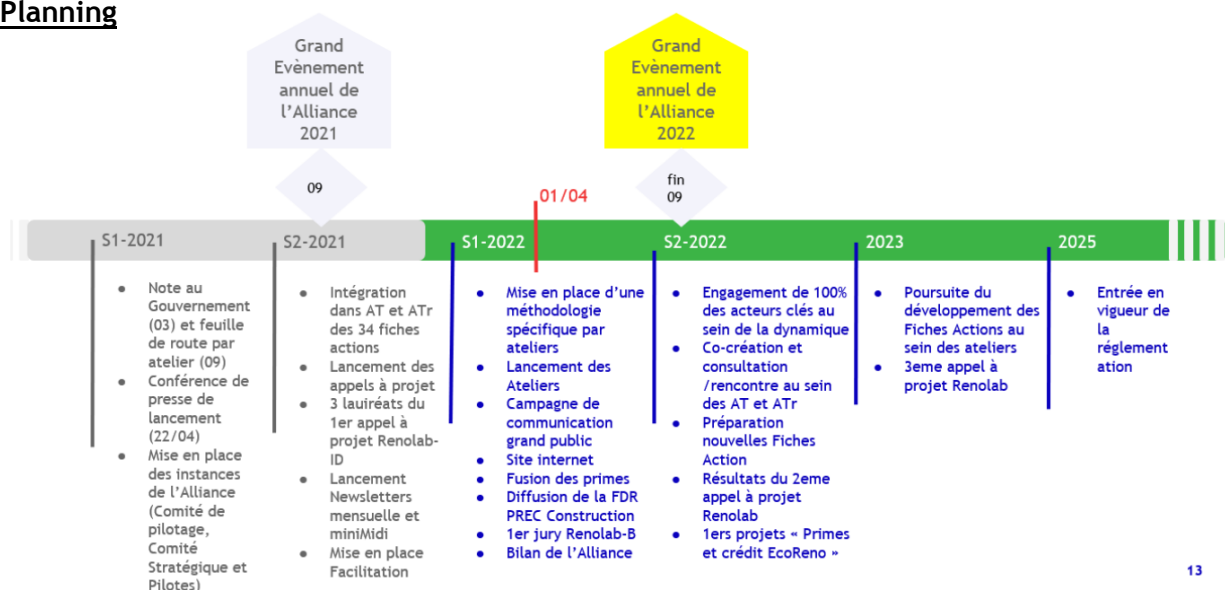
Planning

Grand Evènement annuel de l'Alliance 2021

09

Grand Evènement annuel de l'Alliance 2022

fin 09

01/04

S1-2021

S2-2021

S1-2022

S2-2022

2023

2025

- Note au Gouvernement (03) et feuille de route par atelier (09)
- Conférence de presse de lancement (22/04)
- Mise en place des instances de l'Alliance (Comité de pilotage, Comité Stratégique et Pilotes)

- Intégration dans AT et ATr des 34 fiches actions
- Lancement des appels à projet
- 3 lauiréats du 1er appel à projet Renolab-ID
- Lancement Newsletters mensuelle et miniMidi
- Mise en place Facilitation

- Mise en place d'une méthodologie spécifique par ateliers
- Lancement des Ateliers
- Campagne de communication grand public
- Site internet
- Fusion des primes
- Diffusion de la FDR PREC Construction
- 1er jury Renolab-B
- Bilan de l'Alliance

- Engagement de 100% des acteurs clés au sein de la dynamique
- Co-création et consultation /rencontre au sein des AT et ATr
- Préparation nouvelles Fiches Action
- Résultats du 2eme appel à projet Renolab
- 1ers projets « Primes et crédit EcoReno »

- Poursuite du développement des Fiches Actions au sein des ateliers
- 3eme appel à projet Renolab

- Entrée en vigueur de la réglementation

13